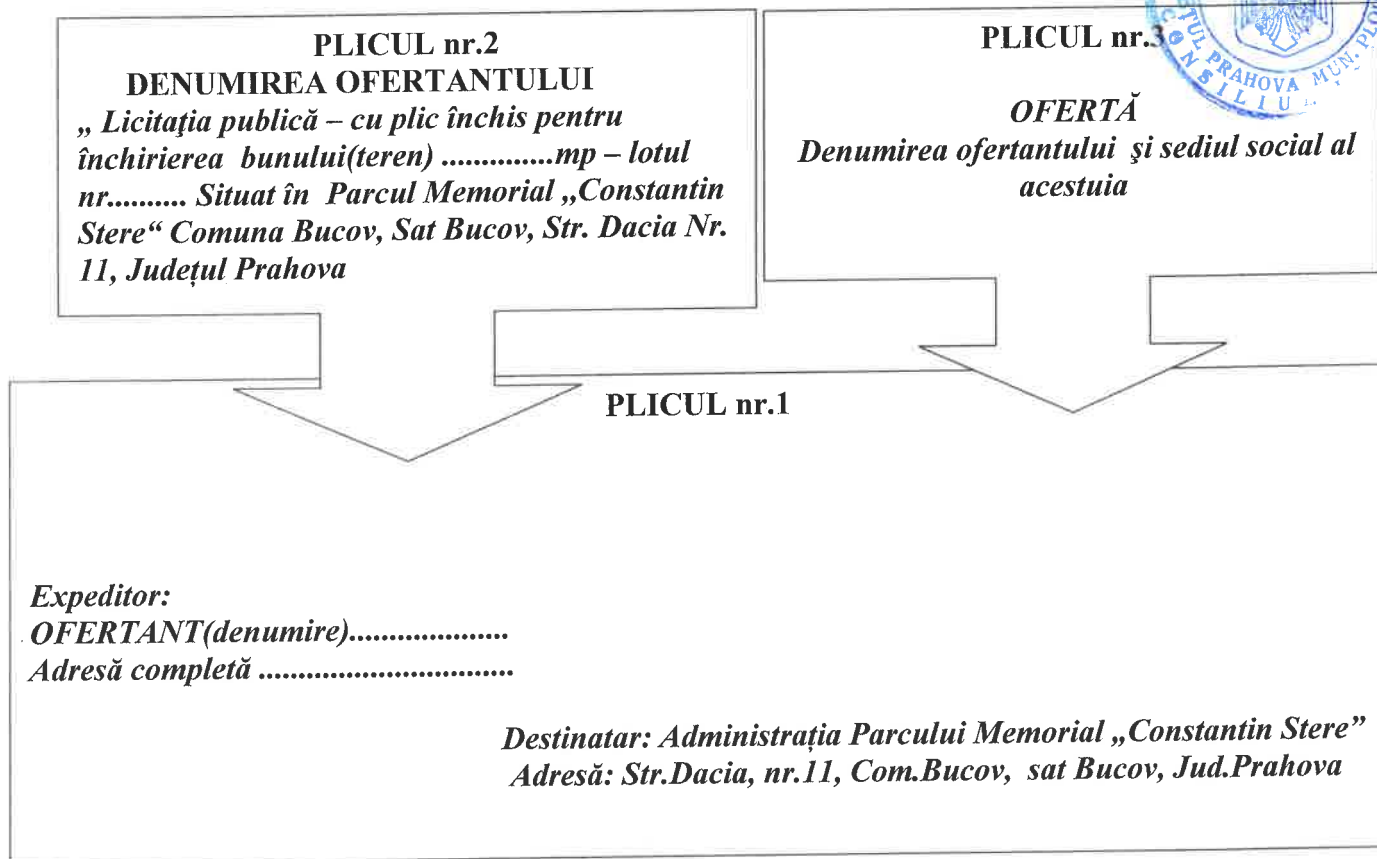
PLICUL nr.2
DENUMIREA OFERTANTULUI
„ Licitaţia publică – cu plic închis pentru închirierea bunului(teren) .............mp – lotul nr.......... Situat în Parcul Memorial „Constantin Stere“ Comuna Bucov, Sat Bucov, Str. Dacia Nr. 11, Județul Prahova

PLICUL nr.3

OFERTĂ
Denumirea ofertantului şi sediul social al acestuia

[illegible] PRAHOVA MUN. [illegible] CONSILIU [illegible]

PLICUL nr.1

Expeditor:
OFERTANT(denumire)...................
Adresă completă ...............................

Destinatar: Administrația Parcului Memorial „Constantin Stere”
Adresă: Str.Dacia, nr.11, Com.Bucov, sat Bucov, Jud.Prahova